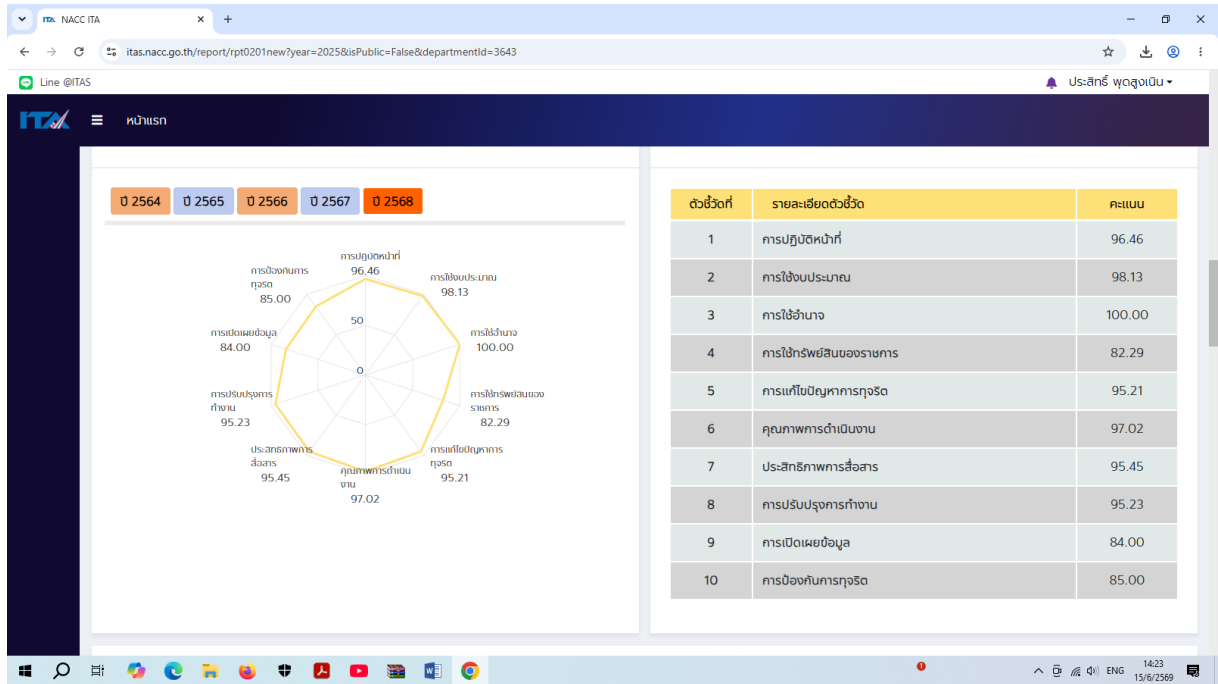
NACC ITA
itas.nacc.go.th/report/rpt0201new?year=2025&isPublic=False&departmentId=3643
Line @ITAS
ประสิทธิ์ พุดสูงเนิน
ITA
หน้าแรก

ปี 2564 ปี 2565 ปี 2566 ปี 2567 ปี 2568

การปฏิบัติหน้าที่ 96.46
การใช้งบประมาณ 98.13
การใช้อำนาจ 100.00
การใช้ทรัพย์สินของราชการ 82.29
การแก้ไขปัญหาการทุจริต 95.21
คุณภาพการดำเนินงาน 97.02
ประสิทธิภาพการสื่อสาร 95.45
การปรับปรุงการทำงาน 95.23
การเปิดเผยข้อมูล 84.00
การป้องกันการทุจริต 85.00
50
0

| ตัวชี้วัดที่ | รายละเอียดตัวชี้วัด | คะแนน |
|---|---|---|
| 1 | การปฏิบัติหน้าที่ | 96.46 |
| 2 | การใช้งบประมาณ | 98.13 |
| 3 | การใช้อำนาจ | 100.00 |
| 4 | การใช้ทรัพย์สินของราชการ | 82.29 |
| 5 | การแก้ไขปัญหาการทุจริต | 95.21 |
| 6 | คุณภาพการดำเนินงาน | 97.02 |
| 7 | ประสิทธิภาพการสื่อสาร | 95.45 |
| 8 | การปรับปรุงการทำงาน | 95.23 |
| 9 | การเปิดเผยข้อมูล | 84.00 |
| 10 | การป้องกันการทุจริต | 85.00 |

ENG 14:23 15/6/2569